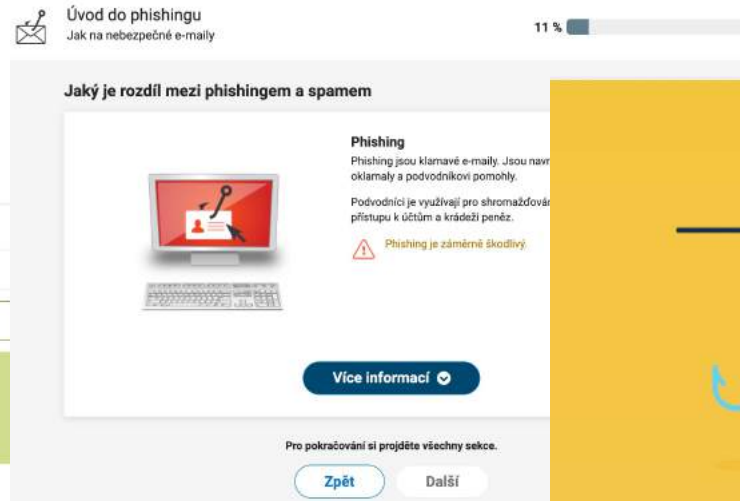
Úvod do phishingu
Jak na nebezpečné e-maily

11 %

Jaký je rozdíl mezi phishingem a spamem

Phishing
Phishing jsou klamavé e-maily. Jsou navr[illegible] oklamaly a podvodníkovi pomohly.

Podvodníci je využívají pro shromažďován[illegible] přístupu k účtům a krádeži peněz.

Phishing je záměrně škodlivý

Více informací

Pro pokračování si projděte všechny sekce.

Zpět
Další